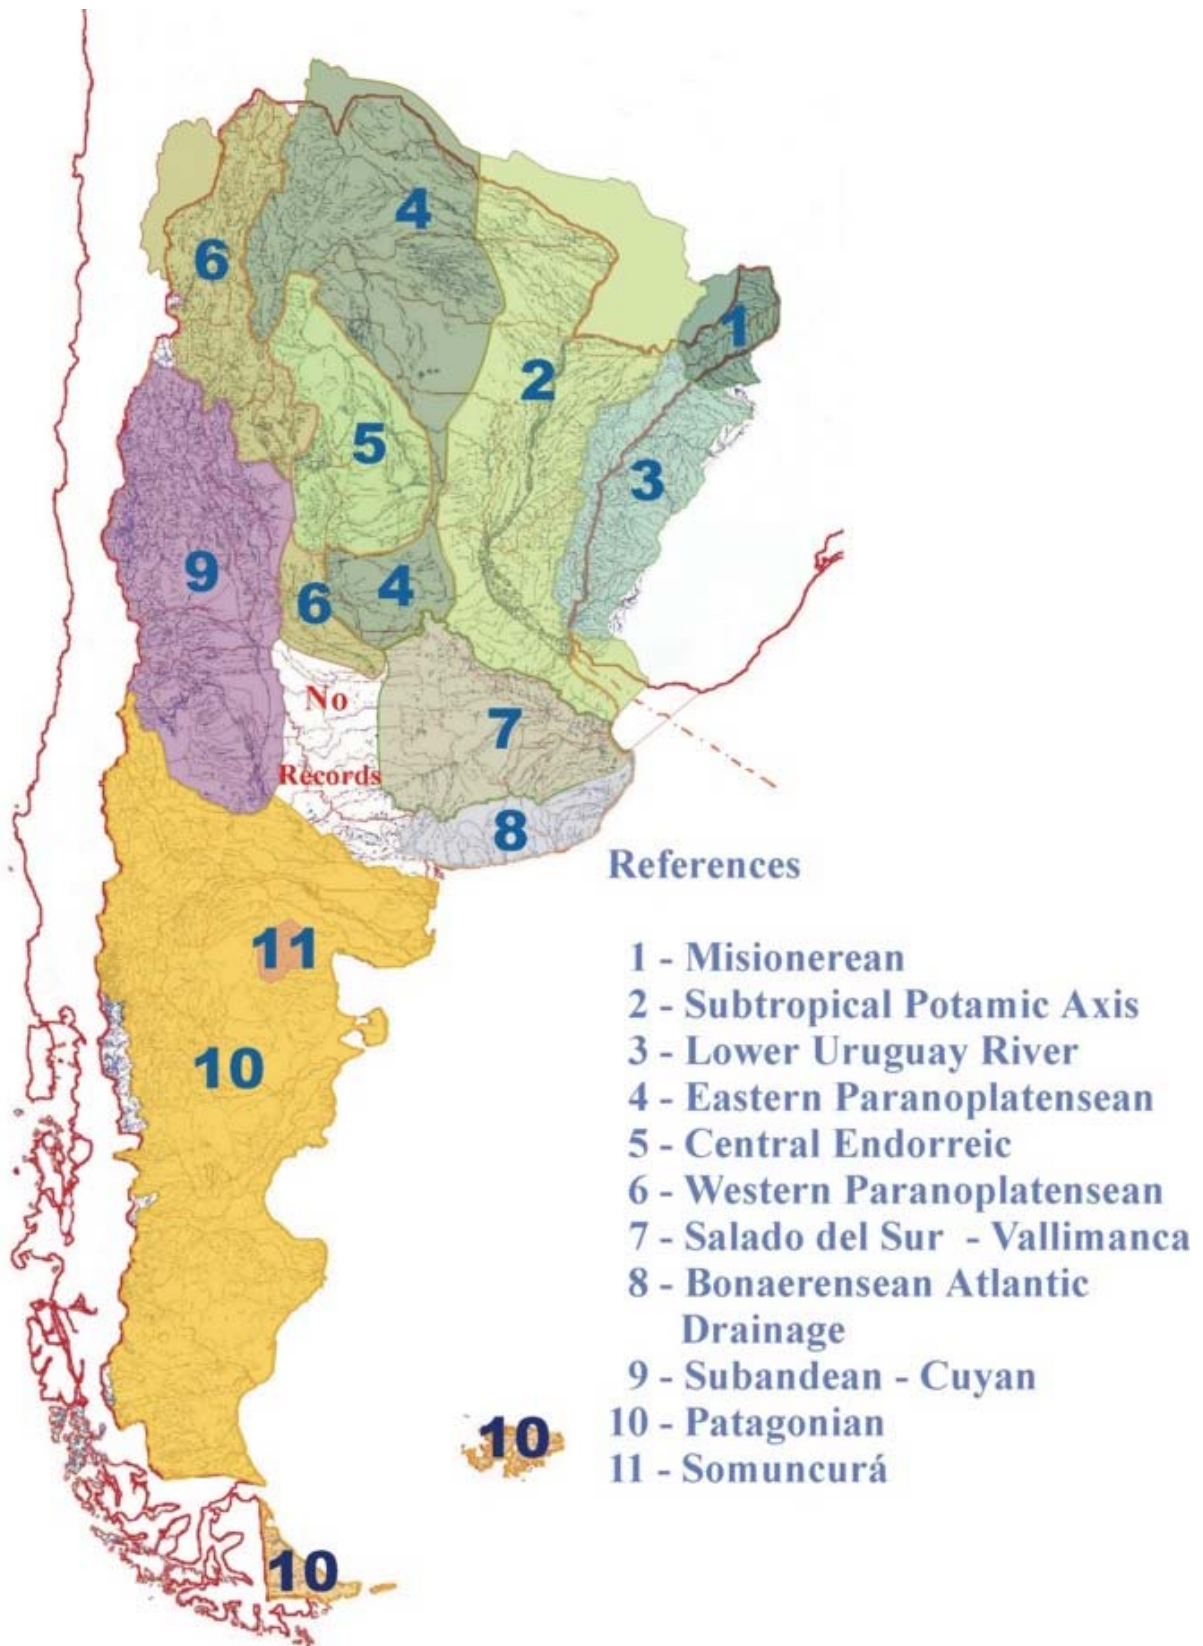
4
6
1
2
5
3
9
6
4
No
Records
7
8
11
10
10
10

References

1 - Misionerean
2 - Subtropical Potamic Axis
3 - Lower Uruguay River
4 - Eastern Paranoplatensean
5 - Central Endorreic
6 - Western Paranoplatensean
7 - Salado del Sur - Vallimanca
8 - Bonaerensean Atlantic Drainage
9 - Subandean - Cuyan
10 - Patagonian
11 - Somuncurá